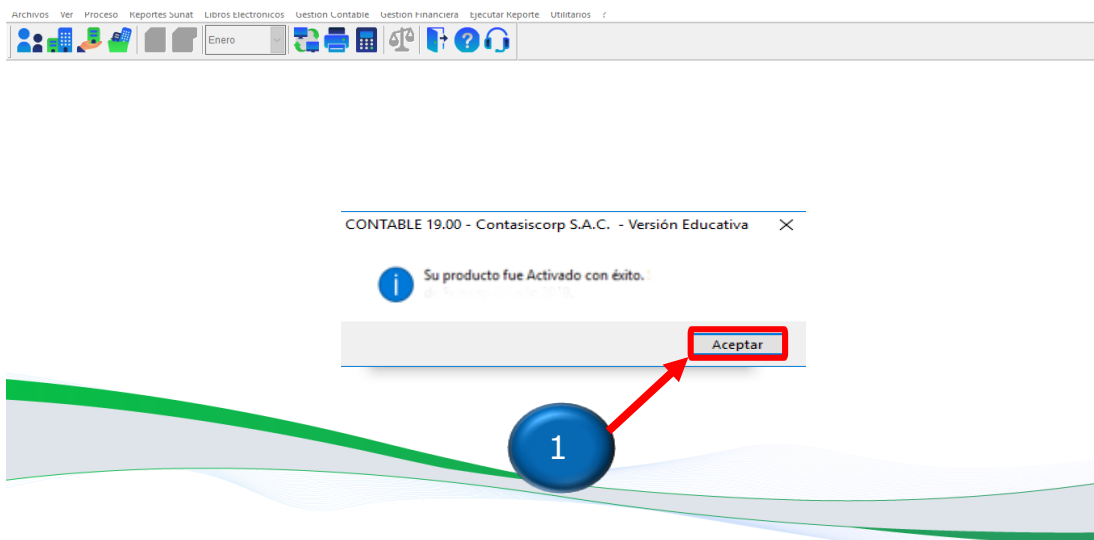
Archivos Ver Proceso Reportes Sunat Libros Electronicos Gestion Contable Gestion Financiera Ejecutar Reporte Utilitarios ?

Enero

CONTABLE 19.00 - Contasiscorp S.A.C. - Versión Educativa

Su producto fue Activado con éxito.

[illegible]

Aceptar

1